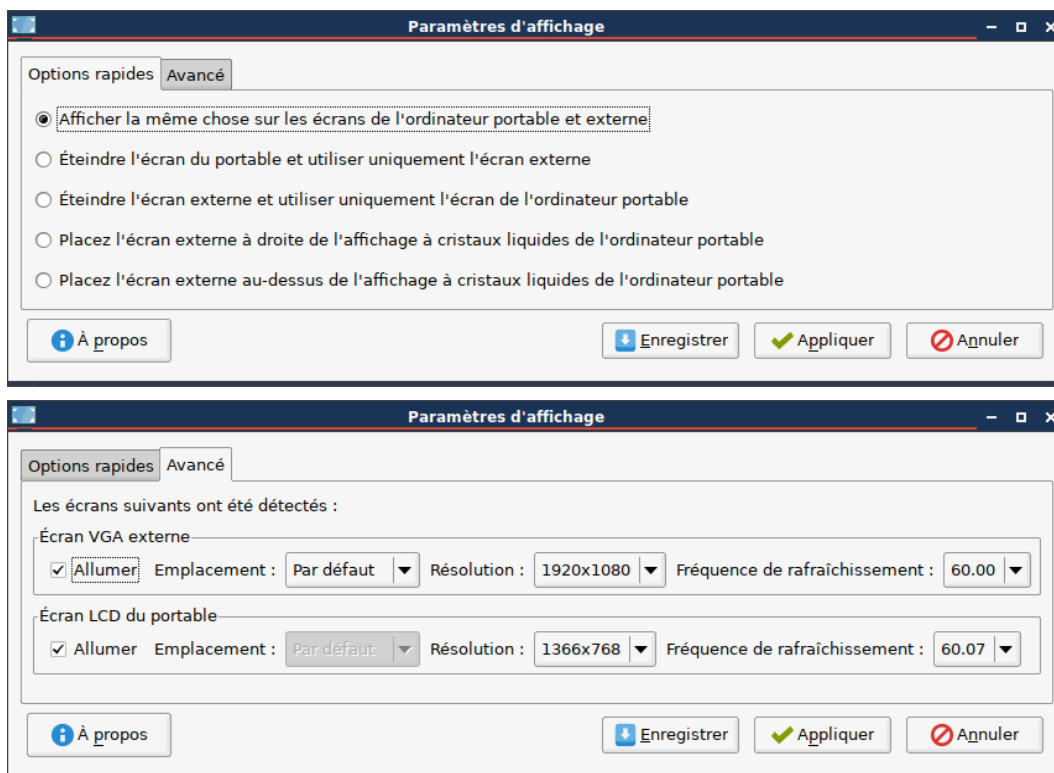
Paramètres d'affichage

Options rapides | Avancé

Afficher la même chose sur les écrans de l'ordinateur portable et externe

Éteindre l'écran du portable et utiliser uniquement l'écran externe

Éteindre l'écran externe et utiliser uniquement l'écran de l'ordinateur portable

Placez l'écran externe à droite de l'affichage à cristaux liquides de l'ordinateur portable

Placez l'écran externe au-dessus de l'affichage à cristaux liquides de l'ordinateur portable

À propos | Enregistrer | Appliquer | Annuler

Paramètres d'affichage

Options rapides | Avancé

Les écrans suivants ont été détectés :

Écran VGA externe

Allumer Emplacement : Par défaut Résolution : 1920x1080 Fréquence de rafraîchissement : 60.00

Écran LCD du portable

Allumer Emplacement : Par défaut Résolution : 1366x768 Fréquence de rafraîchissement : 60.07

À propos | Enregistrer | Appliquer | Annuler